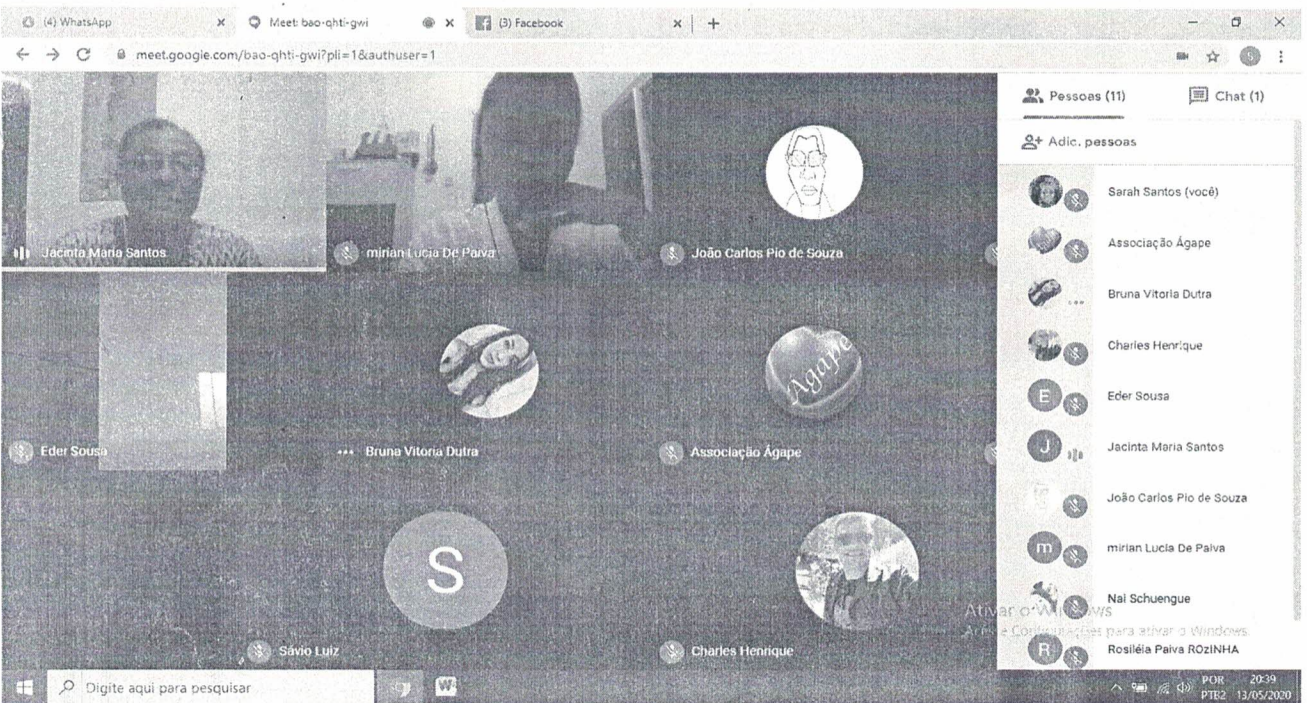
(4) WhatsApp
Meet: bao-qhti-gwi
(3) Facebook

meet.google.com/bao-qhti-gwi?pli=1&authuser=1

Jacinta Maria Santos
mirian Lucia De Paiva
João Carlos Pio de Souza
Eder Sousa
Bruna Vitoria Dutra
Associação Ágape
Ágape
S
Sávio Luiz
Charles Henrique

Pessoas (11)
Chat (1)
Adic. pessoas
Sarah Santos (você)
Associação Ágape
Bruna Vitoria Dutra
Charles Henrique
E
Eder Sousa
J
Jacinta Maria Santos
João Carlos Pio de Souza
m
mirian Lucia De Paiva
Nai Schuengue
R
Rosiléia Paiva ROZINHA

Ativar o Windows
Acesse Configurações para ativar o Windows.

Digite aqui para pesquisar
POR PTB2
20:39
13/05/2020